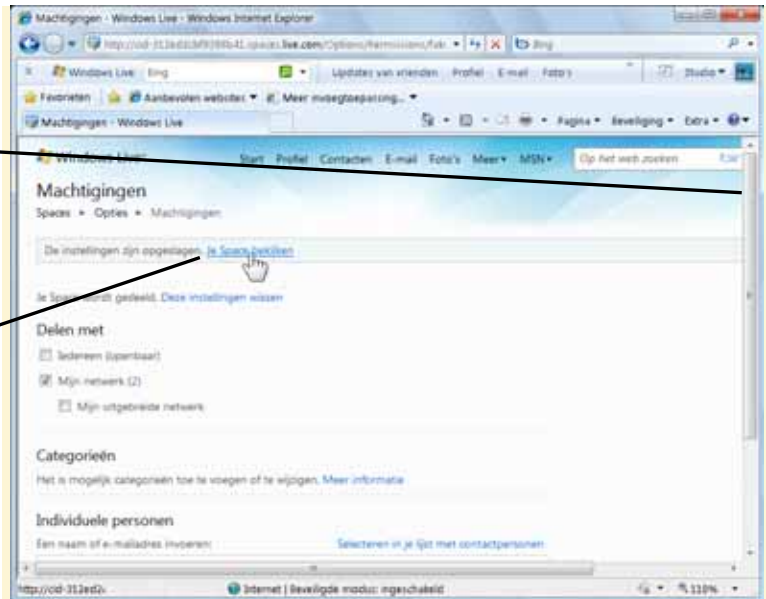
Machtigingen - Windows Live - Windows Internet Explorer

http://cid-312ed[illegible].spaces.live.com/Options/Permissions/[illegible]

Bing

Windows Live Bing

Updates van vrienden Profiel E-mail Foto's

Studio

Favorieten Aanbevolen websites Meer invoegtoepassing...

Machtigingen - Windows Live

Pagina Beveiliging Extra

Windows Live Start Profiel Contacten E-mail Foto's Meer MSN

Op het web zoeken

Machtigingen

Spaces • Opties • Machtigingen

De instellingen zijn opgeslagen. Je Space bekijken

Je Space wordt gedeeld. Deze instellingen wissen

Delen met

Iedereen (openbaar)

Mijn netwerk (2)

Mijn uitgebreide netwerk

Categorieën

Het is mogelijk categorieën toe te voegen en of te wijzigen. Meer informatie

Individuele personen

Een naam of e-mailadres invoeren:

Selecteren in je lijst met contactpersonen

http://cid-312ed2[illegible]

Internet | Beveiligde modus: ingeschakeld

110%